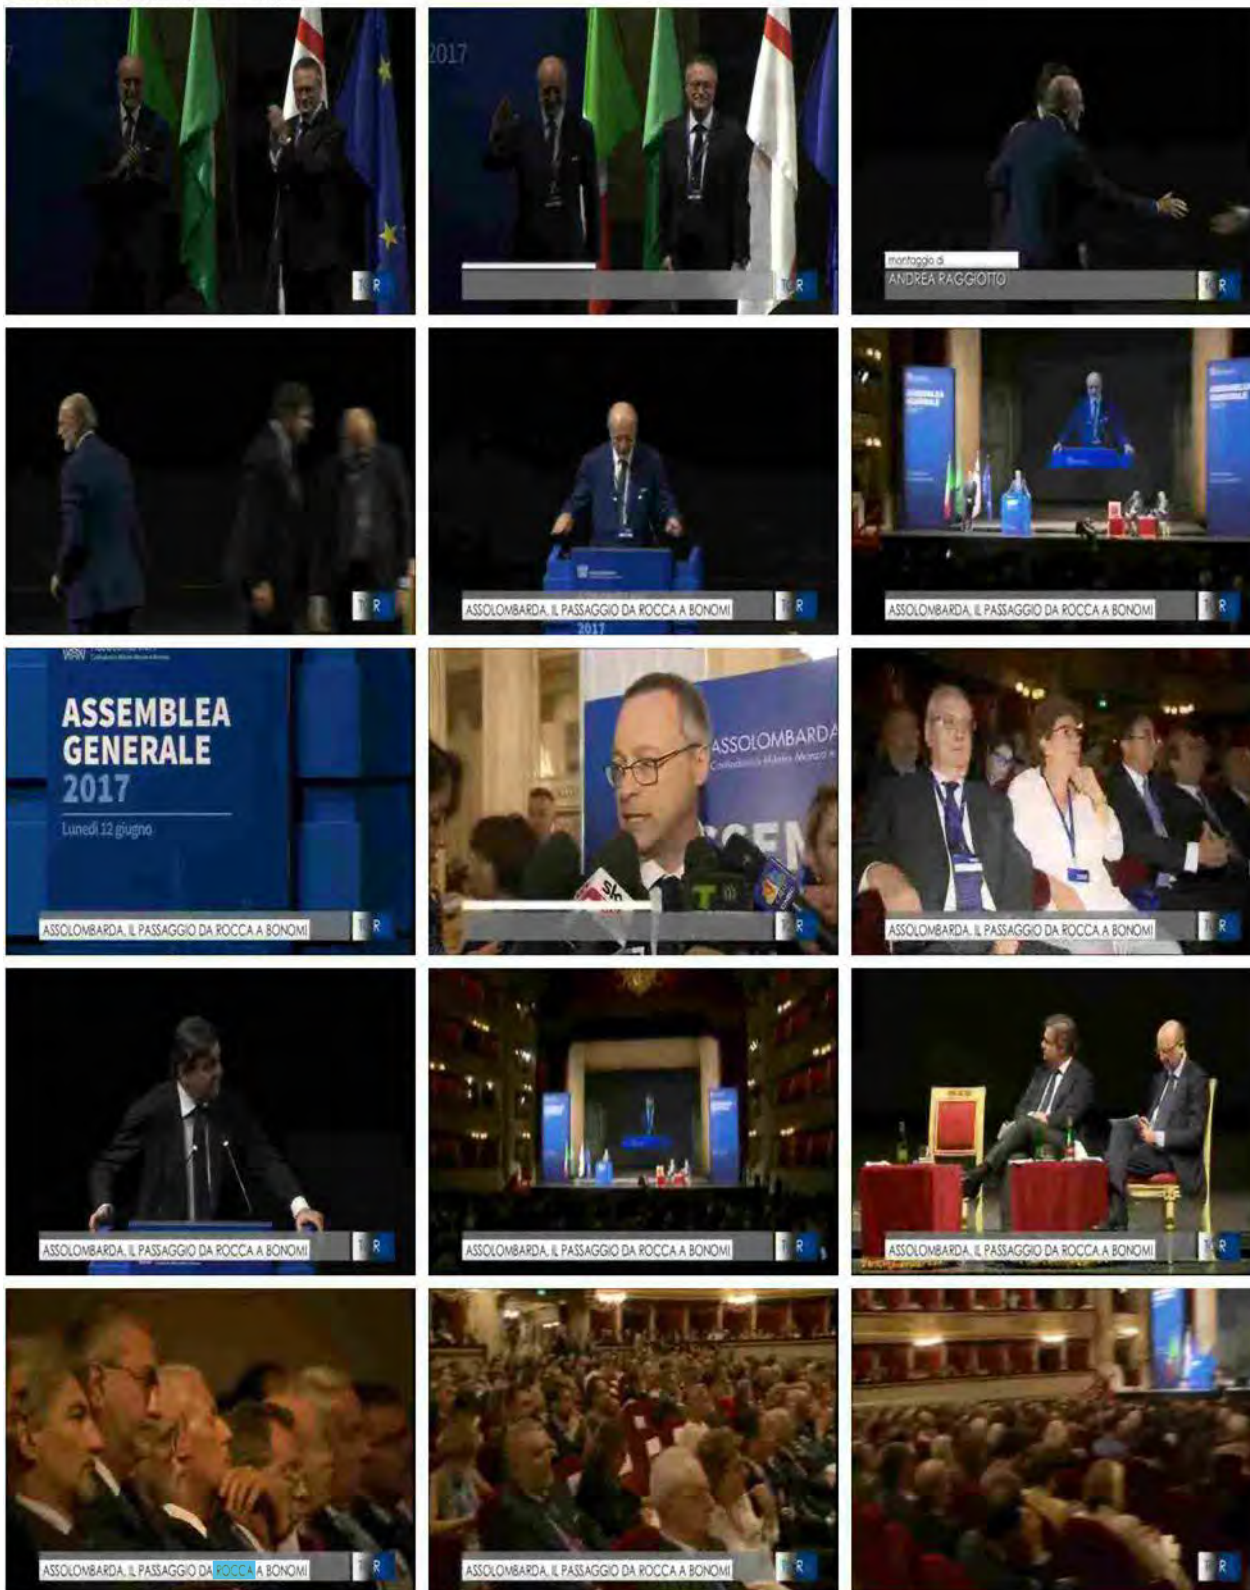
TGR

2017

TGR

montaggio di
ANDREA RAGGIOTTO
TGR

TGR

ASSOLOMBARDA, IL PASSAGGIO DA ROCCA A BONOMI
TGR

ASSOLOMBARDA, IL PASSAGGIO DA ROCCA A BONOMI
TGR

ASSEMBLEA GENERALE 2017
Lunedì 12 giugno

ASSOLOMBARDA, IL PASSAGGIO DA ROCCA A BONOMI
TGR

ASSOLOMBARDA
TGR

ASSOLOMBARDA, IL PASSAGGIO DA ROCCA A BONOMI
TGR

ASSOLOMBARDA, IL PASSAGGIO DA ROCCA A BONOMI
TGR

ASSOLOMBARDA, IL PASSAGGIO DA ROCCA A BONOMI
TGR

ASSOLOMBARDA, IL PASSAGGIO DA ROCCA A BONOMI
TGR

ASSOLOMBARDA, IL PASSAGGIO DA ROCCA A BONOMI
TGR

ASSOLOMBARDA, IL PASSAGGIO DA ROCCA A BONOMI
TGR

TGR